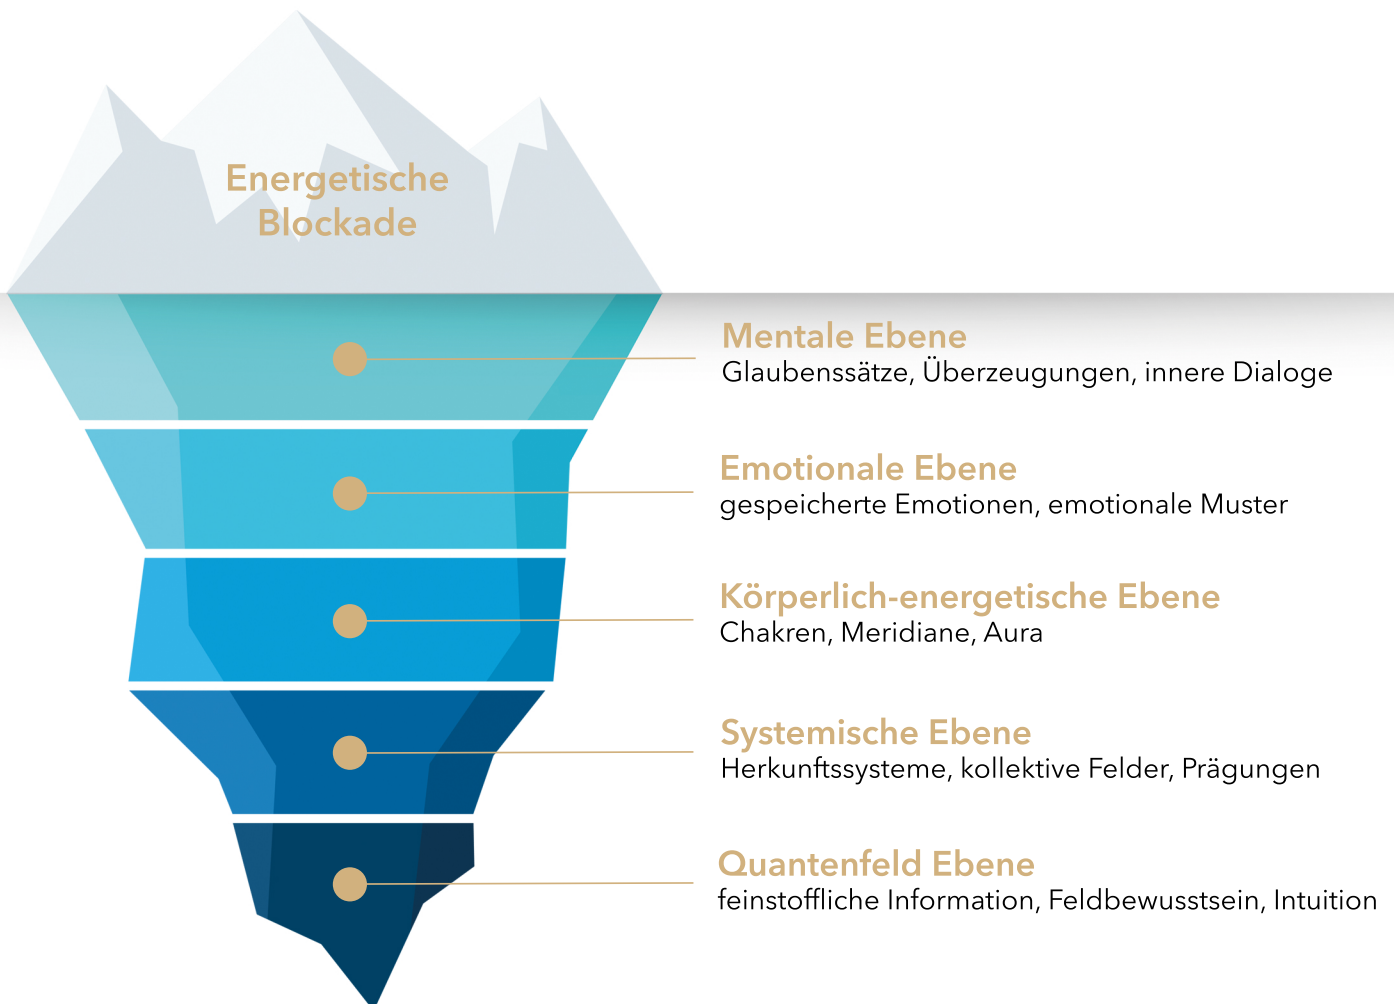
Energetische Blockade

Mentale Ebene
Glaubenssätze, Überzeugungen, innere Dialoge

Emotionale Ebene
gespeicherte Emotionen, emotionale Muster

Körperlich-energetische Ebene
Chakren, Meridiane, Aura

Systemische Ebene
Herkunftssysteme, kollektive Felder, Prägungen

Quantenfeld Ebene
feinstoffliche Information, Feldbewusstsein, Intuition